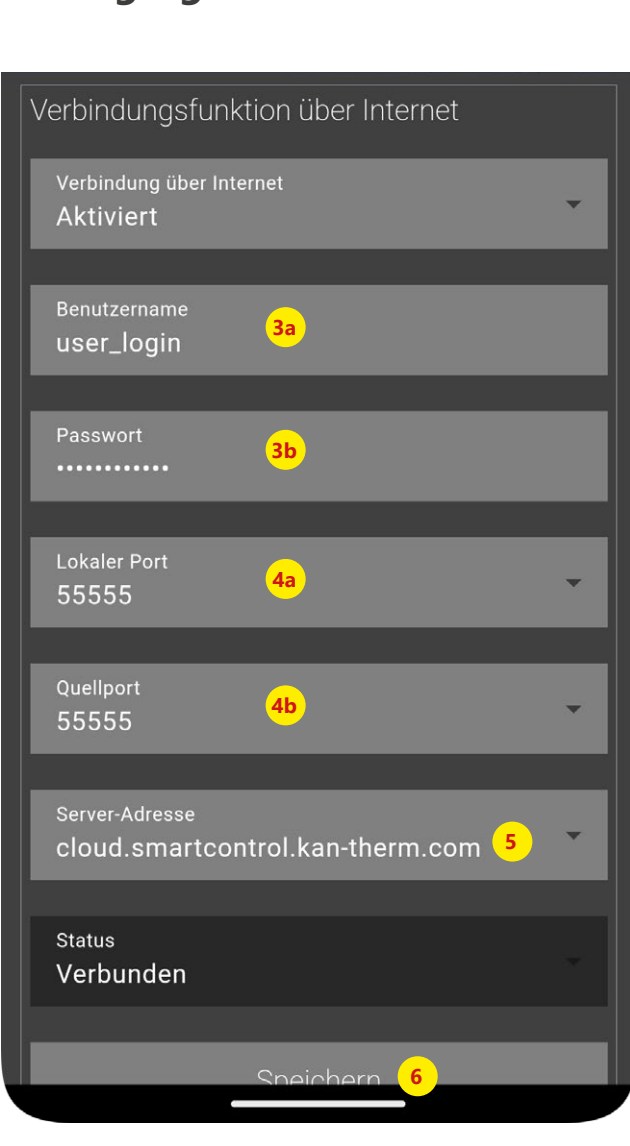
Verbindungsfunktion über Internet

Verbindung über Internet
Aktiviert

Benutzername
user_login
3a

Passwort
••••••••••••
3b

Lokaler Port
55555
4a

Quellport
55555
4b

Server-Adresse
cloud.smartcontrol.kan-therm.com
5

Status
Verbunden

Speichern
6